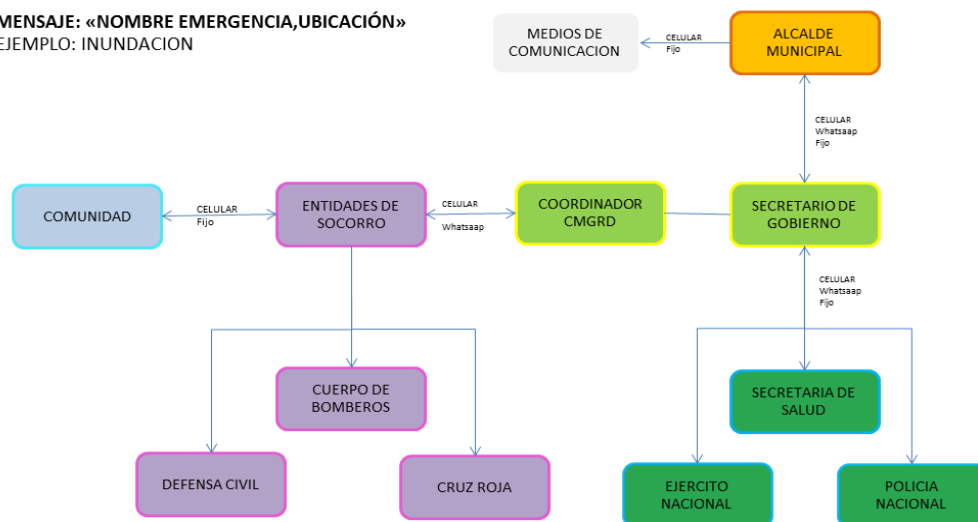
MENSAJE: «NOMBRE EMERGENCIA,UBICACIÓN»
EJEMPLO: INUNDACION

MEDIOS DE COMUNICACION

CELULAR
Fijo

ALCALDE MUNICIPAL

CELULAR
Whatsaap
Fijo

COMUNIDAD

CELULAR
Fijo

ENTIDADES DE SOCORRO

CELULAR
Whatsaap

COORDINADOR CMGRD

SECRETARIO DE GOBIERNO

CELULAR
Whatsaap
Fijo

CUERPO DE BOMBEROS

SECRETARIA DE SALUD

DEFENSA CIVIL

CRUZ ROJA

EJERCITO NACIONAL

POLICIA NACIONAL